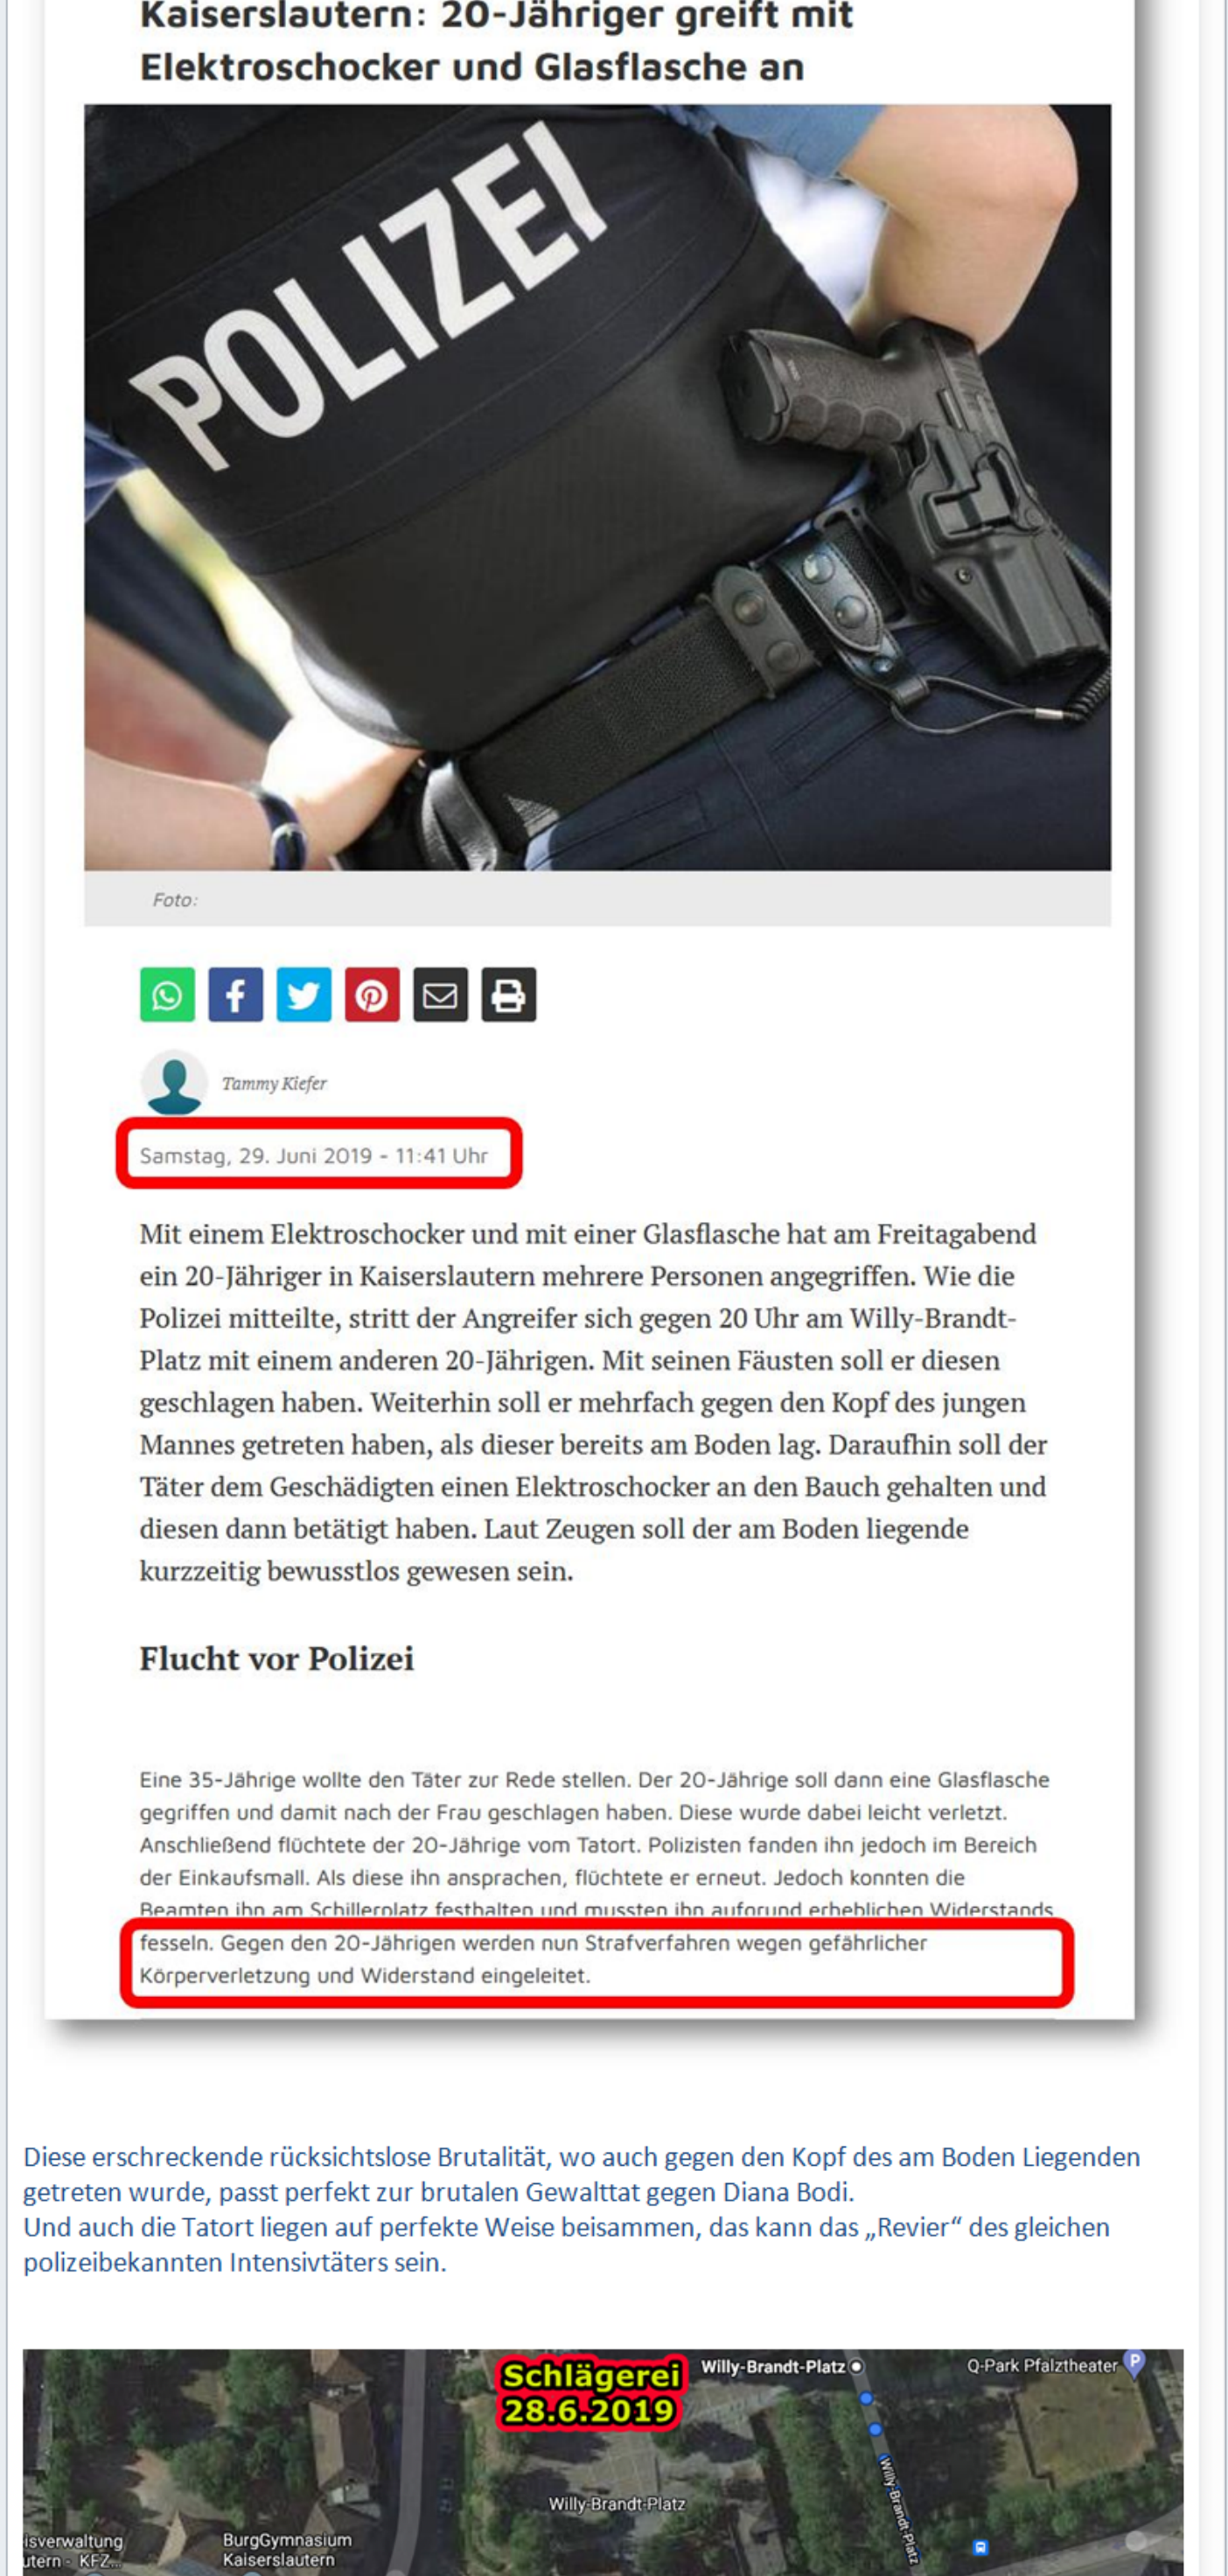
Kaiserslautern: 20-Jähriger greift mit Elektroschocker und Glasflasche an

POLIZEI

Foto:

Tammy Kiefer

Samstag, 29. Juni 2019 - 11:41 Uhr

Mit einem Elektroschocker und mit einer Glasflasche hat am Freitagabend ein 20-Jähriger in Kaiserslautern mehrere Personen angegriffen. Wie die Polizei mitteilte, stritt der Angreifer sich gegen 20 Uhr am Willy-Brandt-Platz mit einem anderen 20-Jährigen. Mit seinen Fäusten soll er diesen geschlagen haben. Weiterhin soll er mehrfach gegen den Kopf des jungen Mannes getreten haben, als dieser bereits am Boden lag. Daraufhin soll der Täter dem Geschädigten einen Elektroschocker an den Bauch gehalten und diesen dann betätigt haben. Laut Zeugen soll der am Boden liegende kurzzeitig bewusstlos gewesen sein.

Flucht vor Polizei

Eine 35-Jährige wollte den Täter zur Rede stellen. Der 20-Jährige soll dann eine Glasflasche gegriffen und damit nach der Frau geschlagen haben. Diese wurde dabei leicht verletzt. Anschließend flüchtete der 20-Jährige vom Tatort. Polizisten fanden ihn jedoch im Bereich der Einkaufsmall. Als diese ihn ansprachen, flüchtete er erneut. Jedoch konnten die Beamten ihn am Schillerplatz festhalten und mussten ihn aufgrund erheblichen Widerstands fesseln. Gegen den 20-Jährigen werden nun Strafverfahren wegen gefährlicher Körperverletzung und Widerstand eingeleitet.

Diese erschreckende rücksichtslose Brutalität, wo auch gegen den Kopf des am Boden Liegenden getreten wurde, passt perfekt zur brutalen Gewalttat gegen Diana Bodi.
Und auch die Tatort liegen auf perfekte Weise beisammen, das kann das „Revier“ des gleichen polizeibekannten Intensivtäters sein.

Schlägerei 28.6.2019
Willy-Brandt-Platz
Q-Park Pfalztheater
Willy-Brandt-Platz
Willy-Brandt-Platz
isverwaltung utern - KFZ...
BurgGymnasium Kaiserslautern